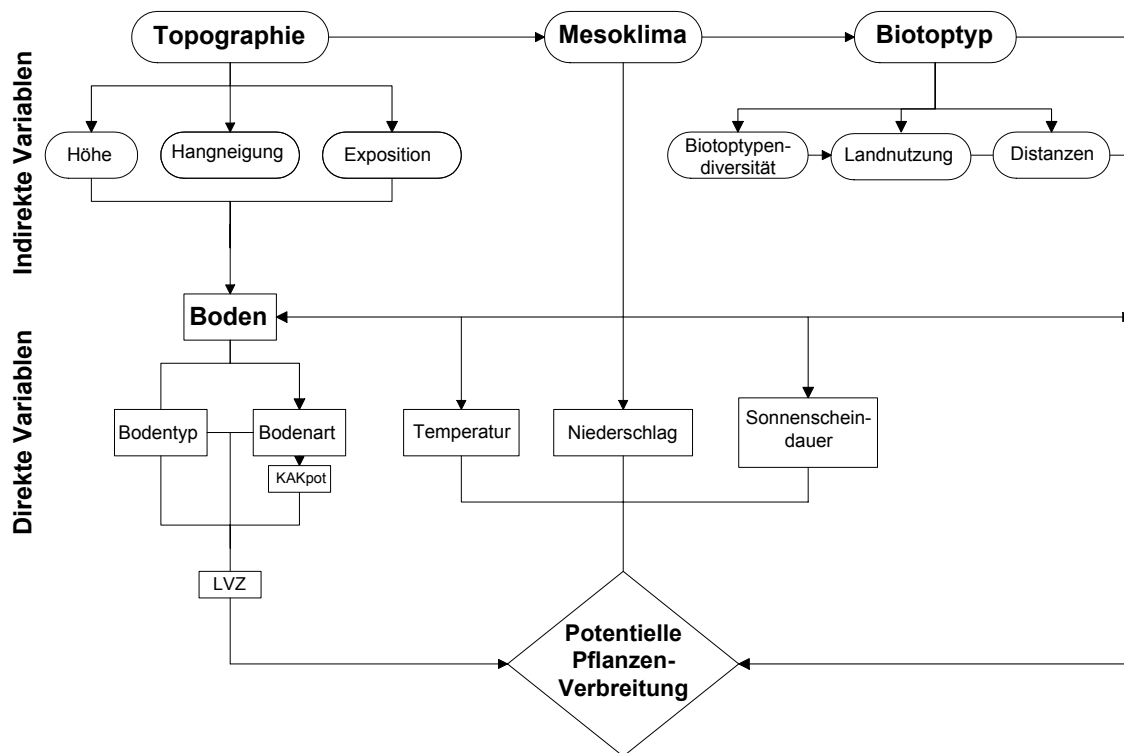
Indirekte Variablen

Topographie

Mesoklima

Biotoptyp

Höhe

Hangneigung

Exposition

Biotoptypendiversität

Landnutzung

Distanzen

Direkte Variablen

Boden

Bodentyp

Bodenart

KAKpot

Temperatur

Niederschlag

Sonnenscheindauer

LVZ

Potentielle Pflanzen-Verbreitung